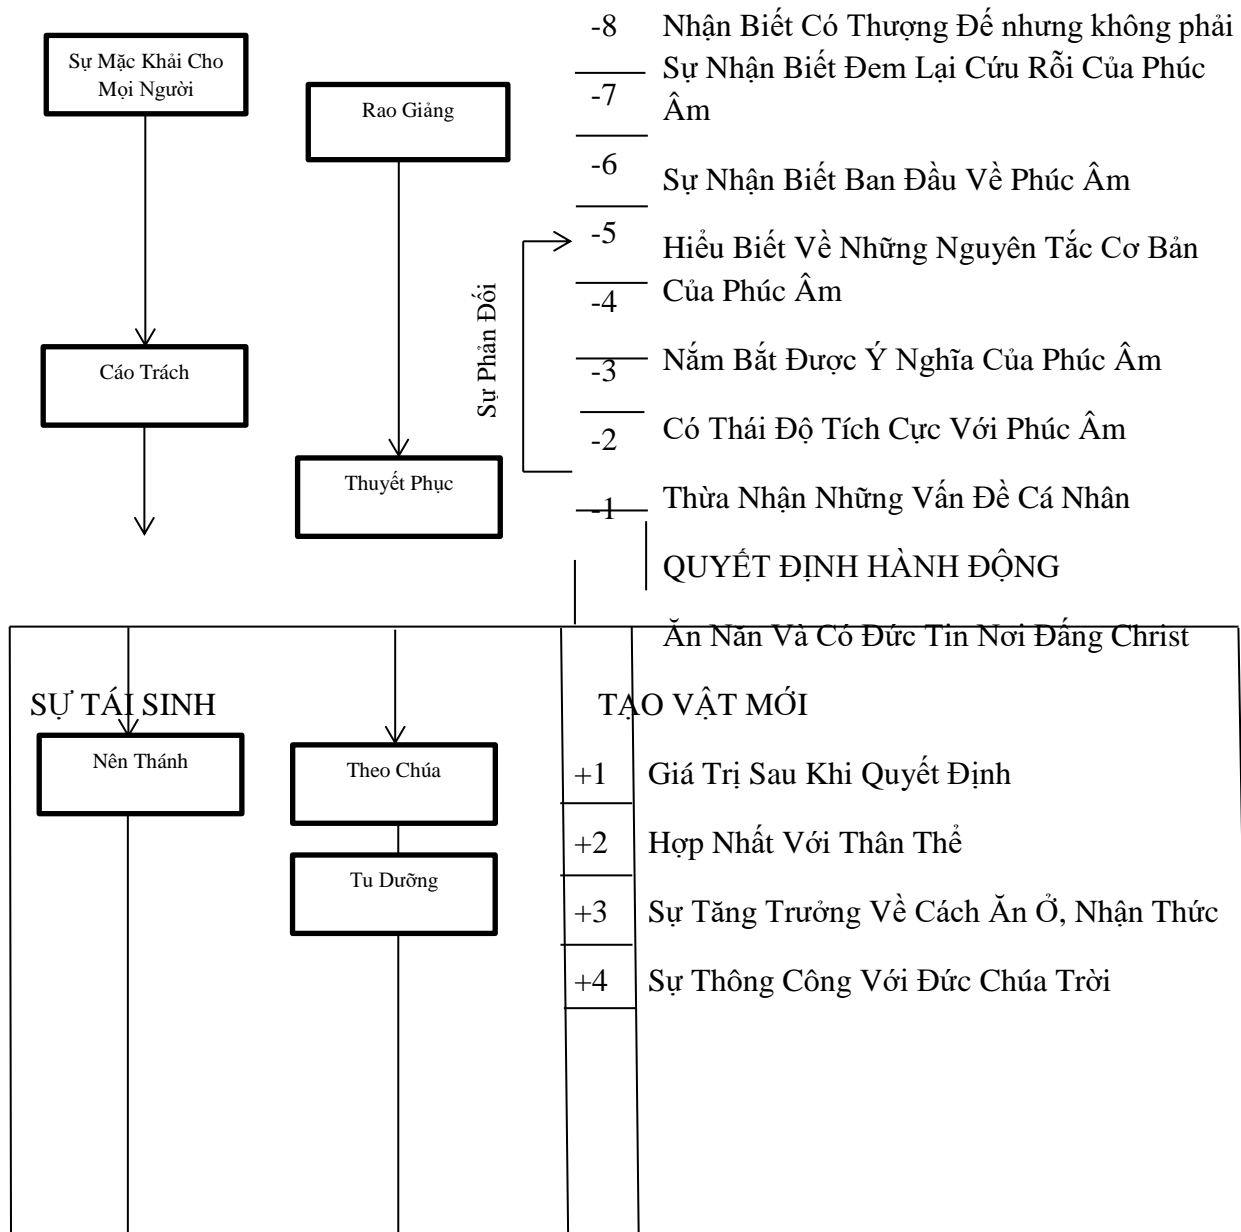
Sự Mặc Khải Cho Mọi Người

Rao Giảng

Cáo Trách

Thuyết Phục

Sự Phản Đối

-8 Nhận Biết Có Thượng Đế nhưng không phải

-7 Sự Nhận Biết Đem Lại Cứu Rỗi Của Phúc Âm

-6 Sự Nhận Biết Ban Đầu Về Phúc Âm

-5 Hiểu Biết Về Những Nguyên Tắc Cơ Bản Của Phúc Âm

-4

-3 Nắm Bắt Được Ý Nghĩa Của Phúc Âm

-2 Có Thái Độ Tích Cực Với Phúc Âm

-1 Thừa Nhận Những Vấn Đề Cá Nhân

QUYẾT ĐỊNH HÀNH ĐỘNG

Ăn Năn Và Có Đức Tin Nơi Đấng Christ

SỰ TÁI SINH

TẠO VẬT MỚI

Nên Thánh

Theo Chúa

Tu Dưỡng

+1 Giá Trị Sau Khi Quyết Định

+2 Hợp Nhất Với Thân Thể

+3 Sự Tăng Trưởng Về Cách Ăn Ở, Nhận Thức

+4 Sự Thông Công Với Đức Chúa Trời